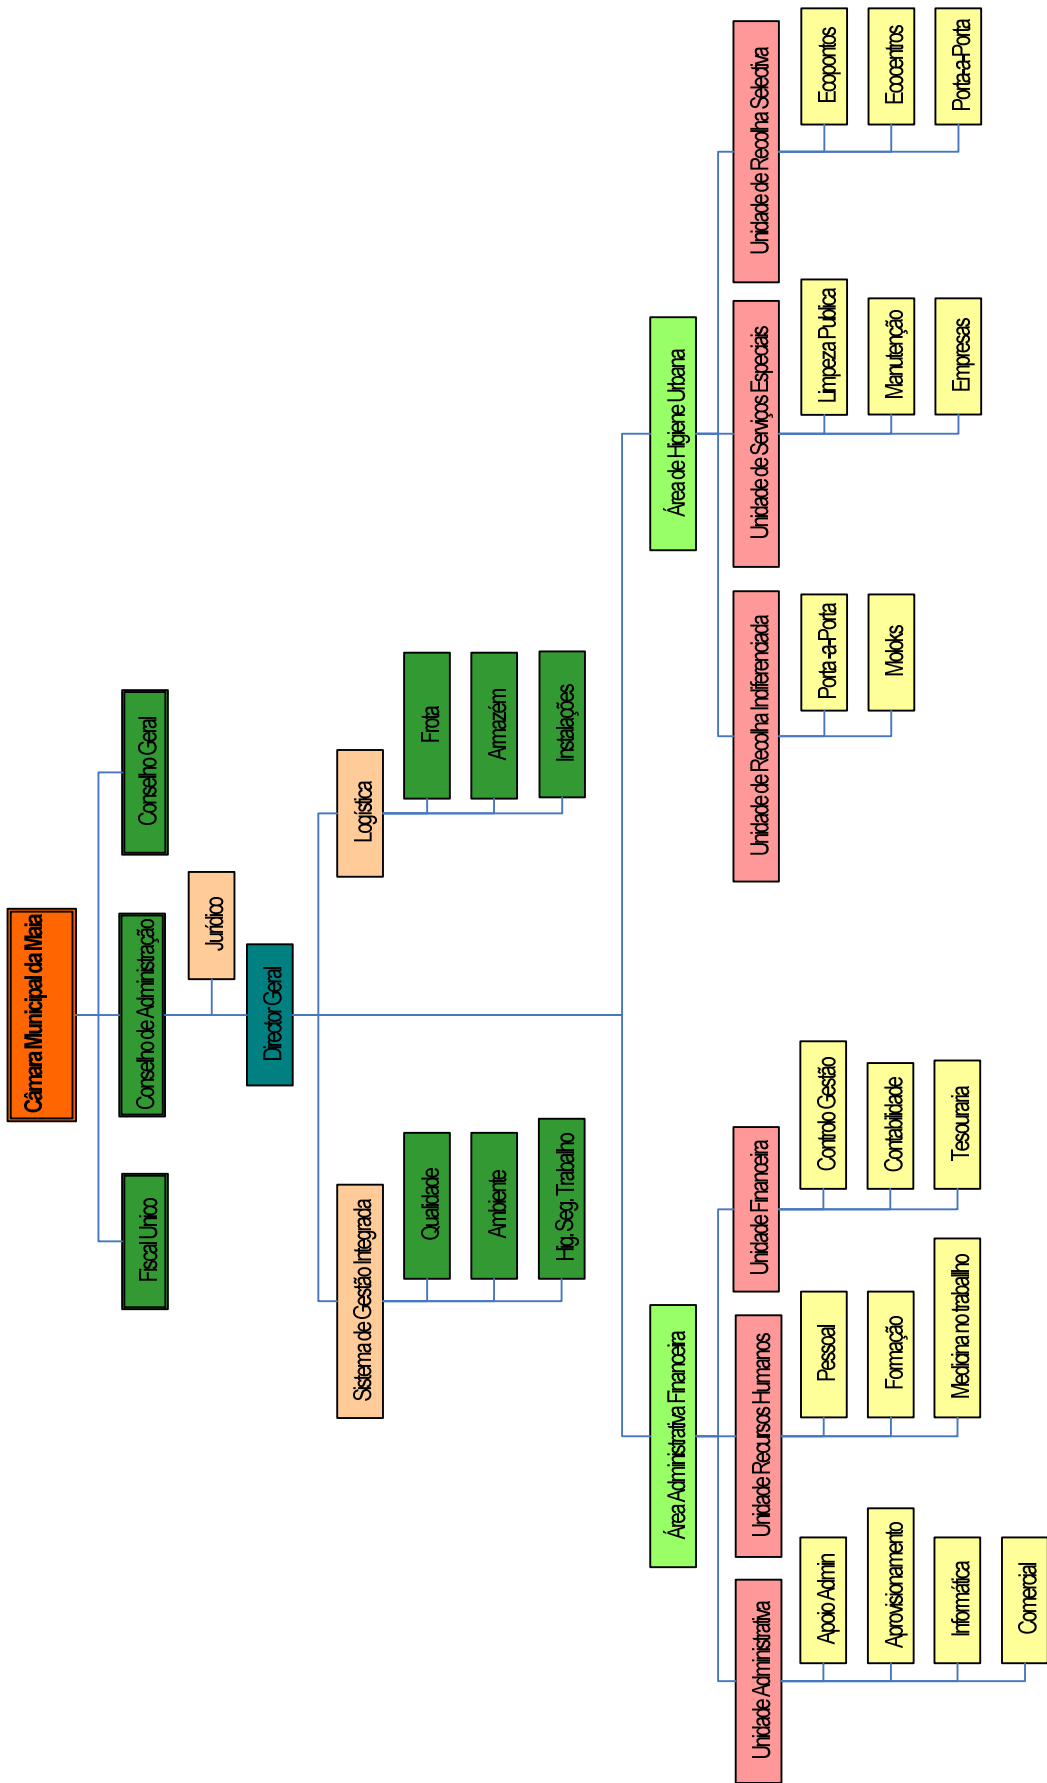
Câmara Municipal da Maia

Fiscal Unico

Conselho de Administração

Conselho Geral

Jurídico

Director Geral

Sistema de Gestão Integrada

Qualidade

Ambiente

Hig. Seg. Trabalho

Logística

Frota

Armazém

Instalações

Área Administrativa Financeira

Unidade Administrativa

Apoio Admin

Aprovisionamento

Informática

Comercial

Unidade Recursos Humanos

Pessoal

Formação

Medicina no trabalho

Unidade Financeira

Controlo Gestão

Contabilidade

Tesouraria

Área de Higiene Urbana

Unidade de Recolha Indiferenciada

Porta-a-Porta

Moloks

Unidade de Serviços Especiais

Limpeza Publica

Manutenção

Empresas

Unidade de Recolha Selectiva

Ecopontos

Ecocentros

Porta-a-Porta